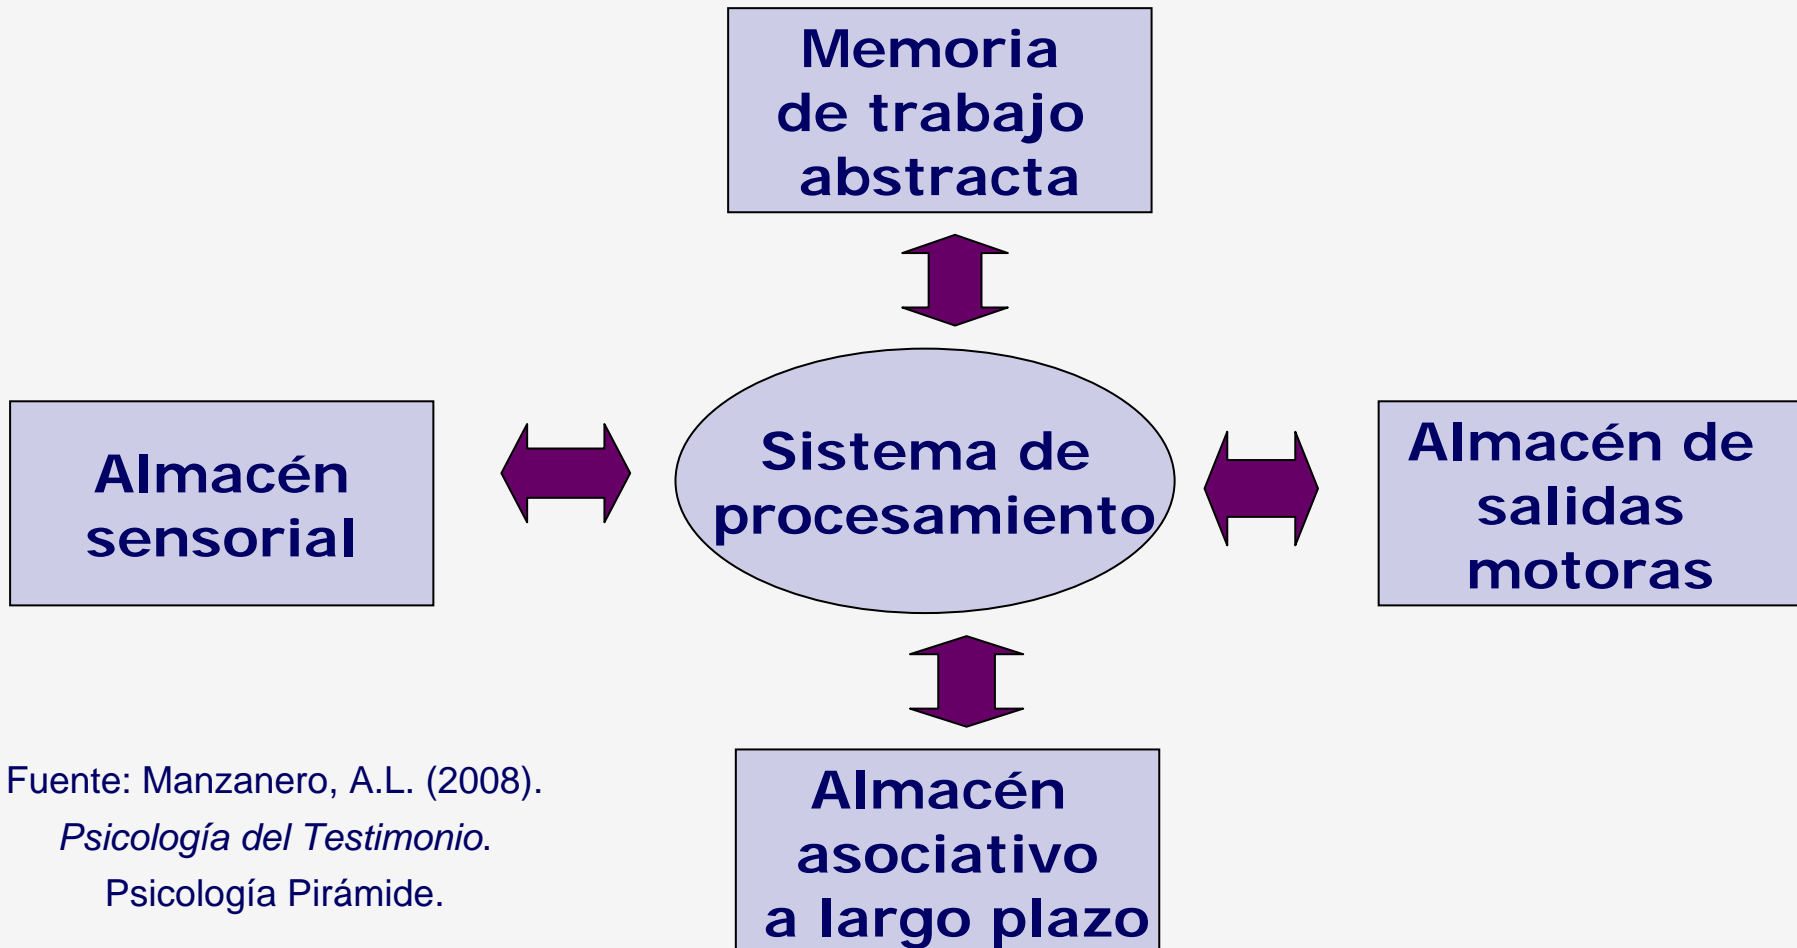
Memoria de trabajo abstracta

Almacén sensorial

Sistema de procesamiento

Almacén de salidas motoras

Almacén asociativo a largo plazo

Fuente: Manzanero, A.L. (2008). *Psicología del Testimonio*. Psicología Pirámide.